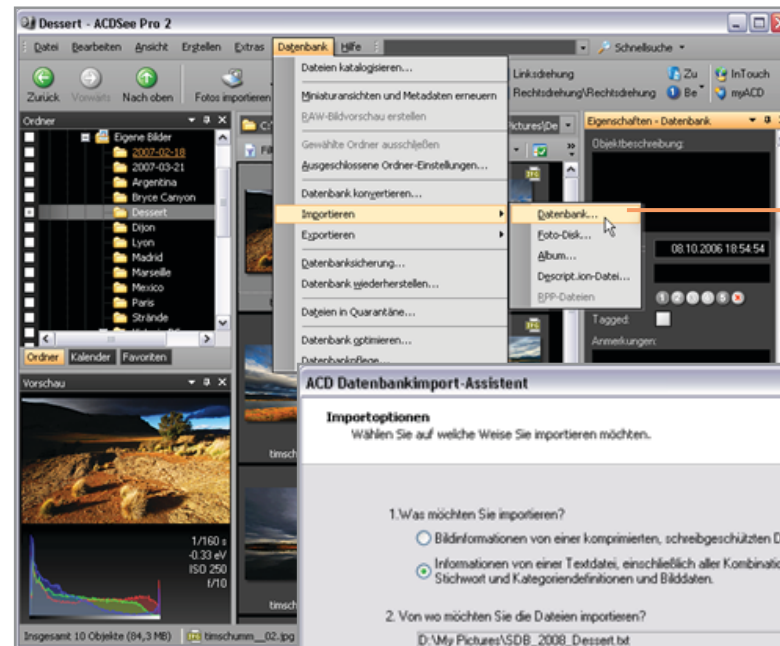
Dessert - ACDSee Pro 2

Datei Bearbeiten Ansicht Erstellen Extras Datenbank Hilfe Schnellsuche

Zurück Vorwärts Nach oben Fotos importieren

Linksdrehung Rechtsdrehung\Rechtsdrehung Zu Be InTouch myACD

Ordner

Eigene Bilder
2007-02-18
2007-03-21
Argentina
Bryce Canyon
Dessert
Dijon
Lyon
Madrid
Marseille
Mexico
Paris
Strände

Ordner Kalender Favoriten

Vorschau

1/160 s
-0.33 eV
ISO 250
f/10

Insgesamt 10 Objekte (84,3 MB) timschumm__02.jpg

Dateien katalogisieren...
Miniaturansichten und Metadaten erneuern
RAW-Bildvorschau erstellen
Gewählte Ordner ausschließen
Ausgeschlossene Ordner-Einstellungen...
Datenbank konvertieren...
Importieren
Exportieren
Datenbanksicherung...
Datenbank wiederherstellen...
Dateien in Quarantäne...
Datenbank optimieren...
Datenbankpflege...

Datenbank...
Foto-Disk...
Album...
Descript.ion-Datei...
BPP-Dateien

Eigenschaften - Datenbank
Objektbeschreibung:
08.10.2006 18:54:54
Tagged:
Anmerkungen:

timsch
timsch

ACD Datenbankimport-Assistent

Importoptionen
Wählen Sie auf welche Weise Sie importieren möchten.

1.Was möchten Sie importieren?
Bildinformationen von einer komprimierten, schreibgeschützten D
Informationen von einer Textdatei, einschließlich aller Kombinatio Stichwort und Kategoriendefinitionen und Bilddaten.

2. Von wo möchten Sie die Dateien importieren?
D:\My Pictures\SDB_2008_Dessert.txt